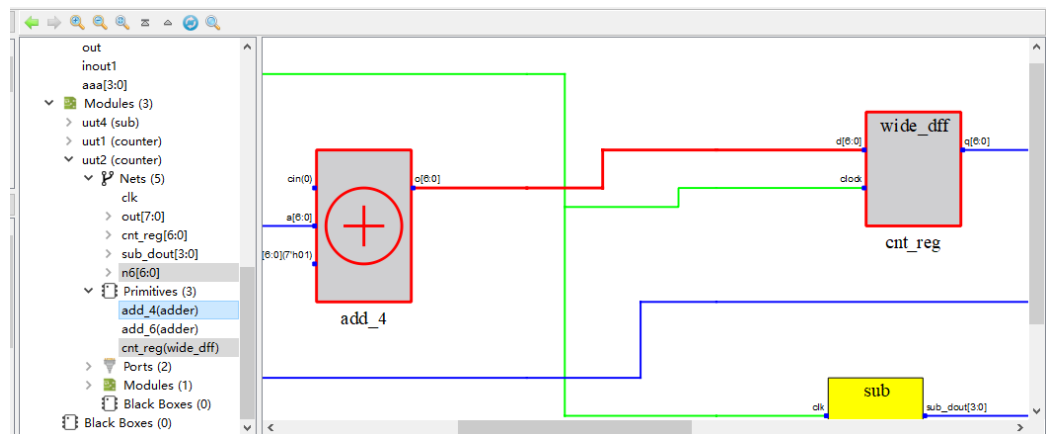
out
inout1
aaa[3:0]
Modules (3)
uut4 (sub)
uut1 (counter)
uut2 (counter)
Nets (5)
clk
out[7:0]
cnt_reg[6:0]
sub_dout[3:0]
n6[6:0]
Primitives (3)
add_4(adder)
add_6(adder)
cnt_reg(wide_dff)
Ports (2)
Modules (1)
Black Boxes (0)
Black Boxes (0)

cin(0)
a[6:0]
[6:0](7'h01)
o[6:0]
add_4

wide_dff
d[6:0]
clock
q[6:0]
cnt_reg

sub
clk
sub_dout[3:0]